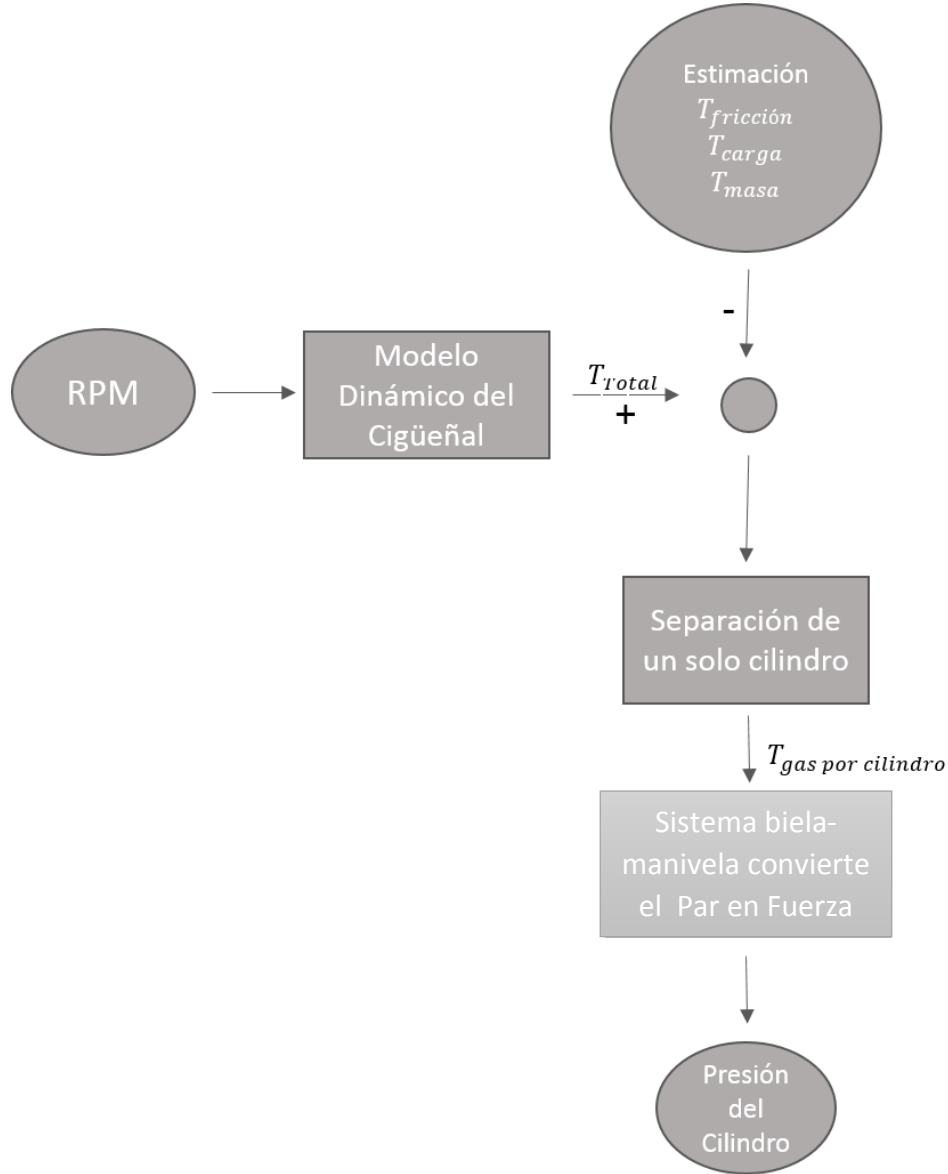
Estimación
$T_{fricción}$
$T_{carga}$
$T_{masa}$

-

RPM

Modelo Dinámico del Cigüeñal

$T_{Total}$
+

Separación de un solo cilindro

$T_{gas\ por\ cilindro}$

Sistema biela-manivela convierte el Par en Fuerza

Presión del Cilindro